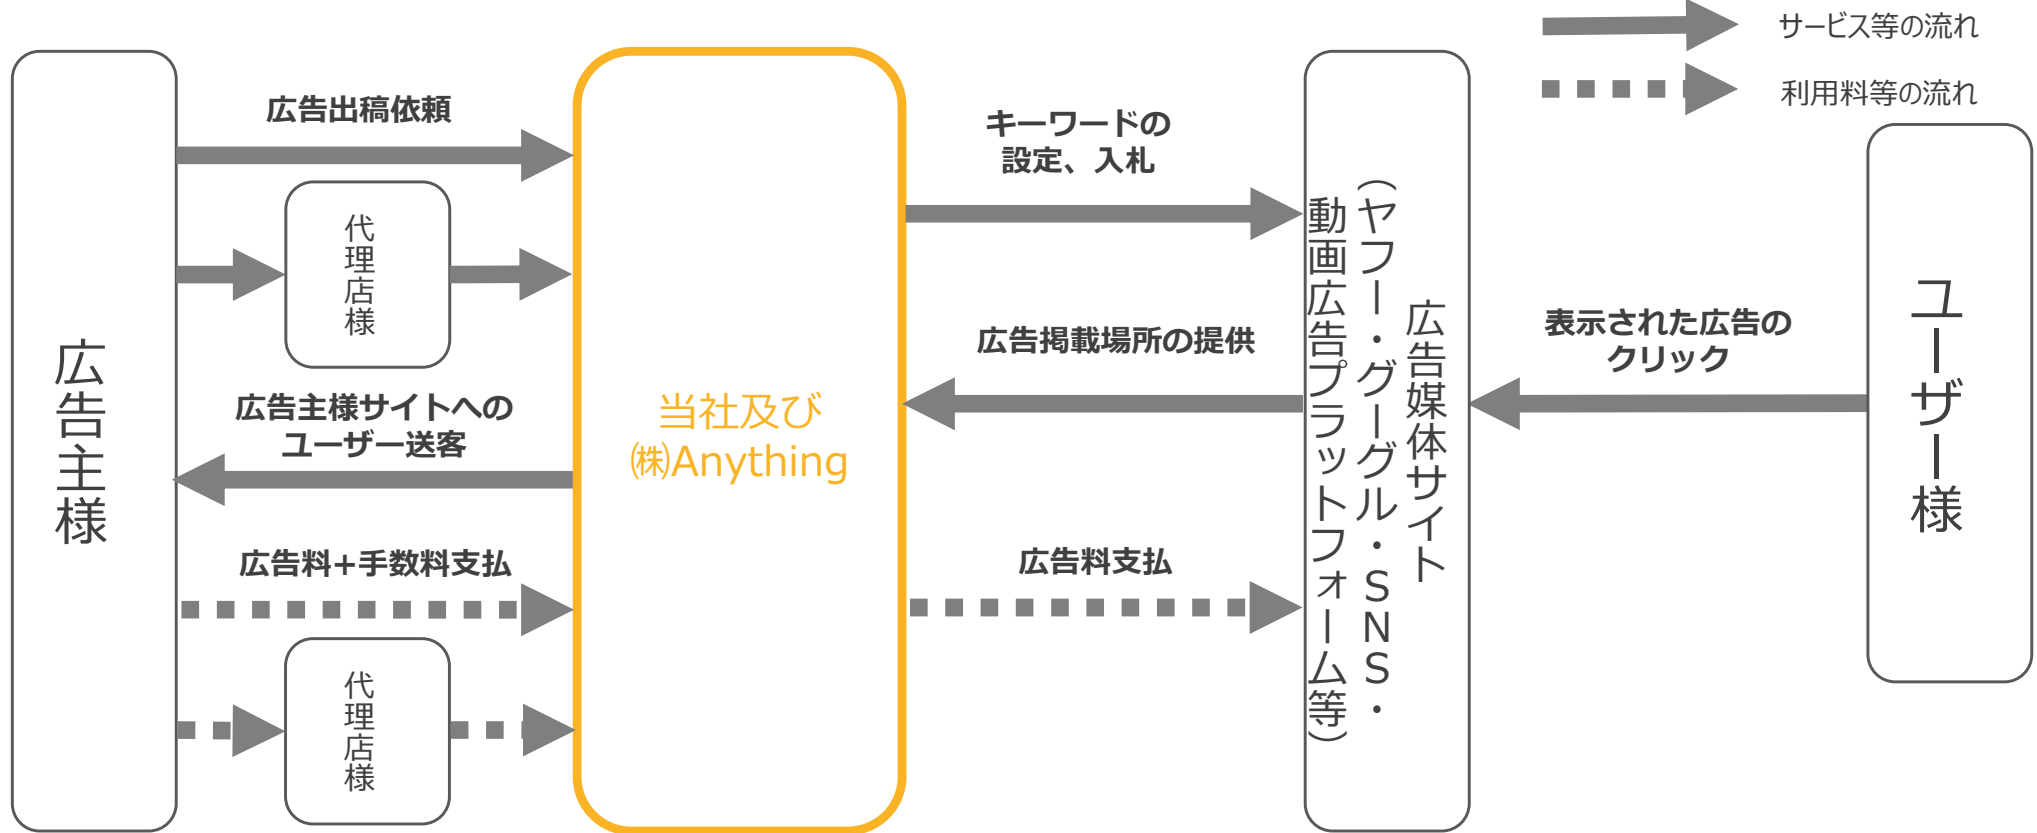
サービス等の流れ
利用料等の流れ

広告主様

広告出稿依頼

代理店様

広告主様サイトへのユーザー送客

広告料+手数料支払

代理店様

当社及び
㈱Anything

キーワードの設定、入札

広告掲載場所の提供

広告料支払

広告媒体サイト
(ヤフー・グーグル・SNS・動画広告プラットフォーム等)

表示された広告のクリック

ユーザー様